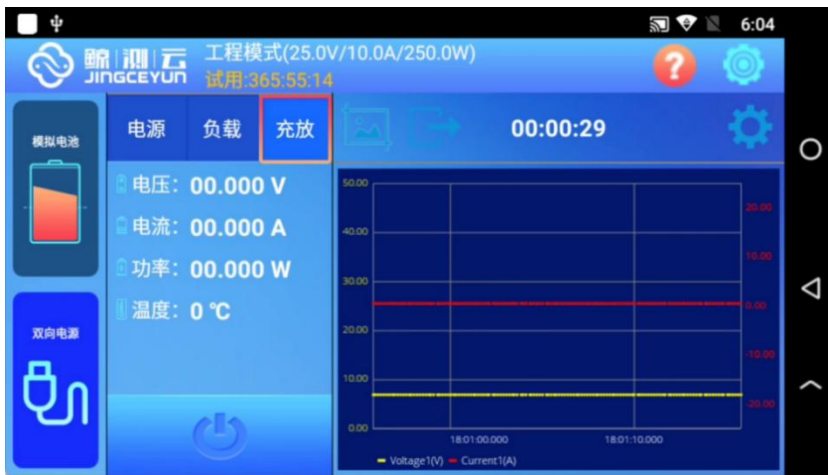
6:04

鲸|测|云
JINGCEYUN
工程模式(25.0V/10.0A/250.0W)
试用:365:55:14

模拟电池

双向电源

电源 负载 充放

00:00:29

电压: 00.000 V
电流: 00.000 A
功率: 00.000 W
温度: 0 ℃

50.00
40.00
30.00
20.00
10.00
0.00

20.00
10.00
0.00
-10.00
-20.00

18:01:00.000
18:01:10.000

Voltage1(V) Current1(A)